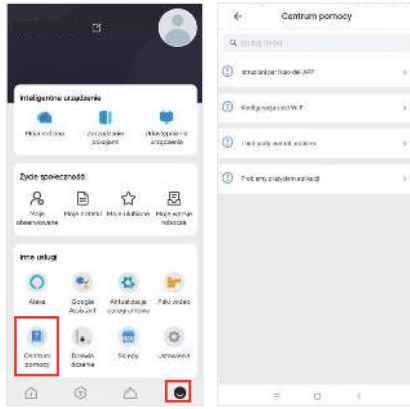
Inteligentne urządzenia

Moja rodzina

Zarządzanie pokojami

Udostępnianie urządzenia

Życie społeczności

Moje obserwowane

Moje posty

Moje ulubione

Moja wersja robocza

Inne usługi

Alexa

Google Assistant

Aktualizacja oprogramowania

Pliki wideo

Centrum pomocy

Dziennik zdarzeń

Sklepy

Ustawienia

Centrum pomocy

Szukaj treści

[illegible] APP

Konfiguracja sieci Wi-Fi

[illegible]

Problemy z urządzeniem aplikacji